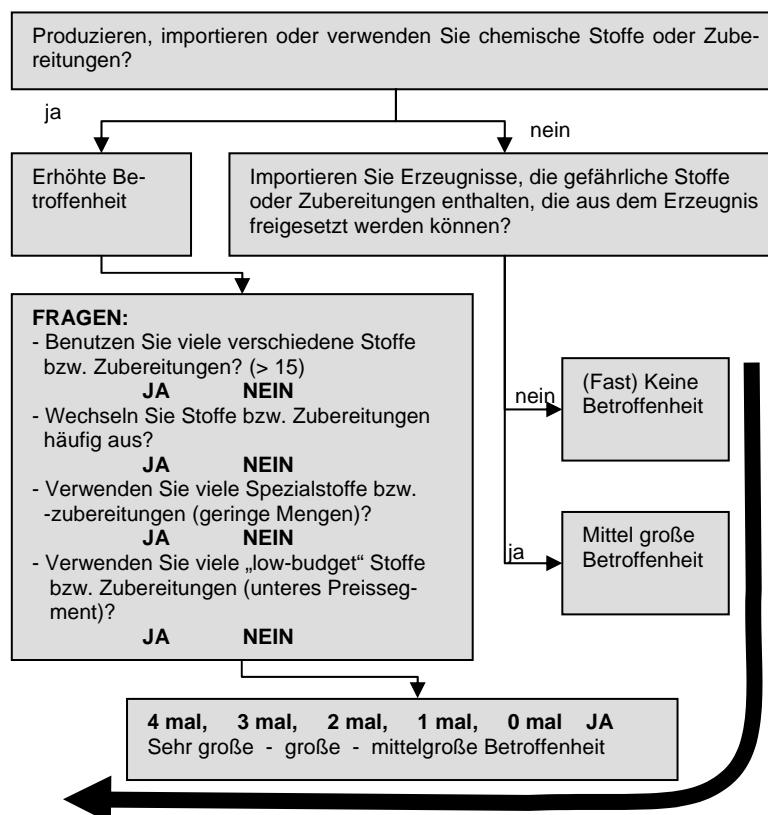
Produzieren, importieren oder verwenden Sie chemische Stoffe oder Zubereitungen?

ja

nein

Erhöhte Betroffenheit

Importieren Sie Erzeugnisse, die gefährliche Stoffe oder Zubereitungen enthalten, die aus dem Erzeugnis freigesetzt werden können?

**FRAGEN:**
- Benutzen Sie viele verschiedene Stoffe bzw. Zubereitungen? (> 15)
**JA NEIN**
- Wechseln Sie Stoffe bzw. Zubereitungen häufig aus?
**JA NEIN**
- Verwenden Sie viele Spezialstoffe bzw. -zubereitungen (geringe Mengen)?
**JA NEIN**
- Verwenden Sie viele „low-budget" Stoffe bzw. Zubereitungen (unteres Preissegment)?
**JA NEIN**

nein

(Fast) Keine Betroffenheit

ja

Mittel große Betroffenheit

**4 mal, 3 mal, 2 mal, 1 mal, 0 mal JA**
Sehr große - große - mittelgroße Betroffenheit